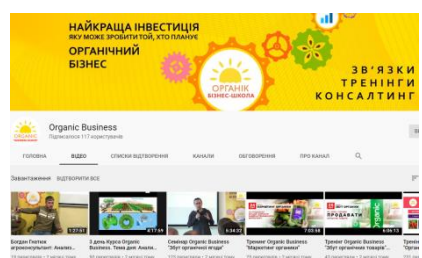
НАЙКРАЩА ІНВЕСТИЦІЯ
ЯКУ МОЖЕ ЗРОБИТИ ТОЙ, ХТО ПЛАНУЄ
ОРГАНІЧНИЙ БІЗНЕС
ОРГАНІК БІЗНЕС-ШКОЛА
ЗВ'ЯЗКИ ТРЕНІНГИ КОНСАЛТИНГ

Organic Business
Підписалося 117 користувачів

ГОЛОВНА
ВІДЕО
СПИСКИ ВІДТВОРЕННЯ
КАНАЛИ
ОБГОВОРЕННЯ
ПРО КАНАЛ

Завантаження
ВІДТВОРИТИ ВСЕ

1:27:07
Богдан Глотов агроконсультант: Аналіз...

47:54
3 день Курсу Organic Business. Тема дня: Аналіз...

1:34:32
Семінар Organic Business "Збут органічної продукції"

7:05:58
Тренінг Organic Business "Маркетинг органіки"

4:06:13
Тренінг Organic Business "Збут органічних товарів"

Тренінг Organic Business "Збут органічної"

ПРОДАВАТИ